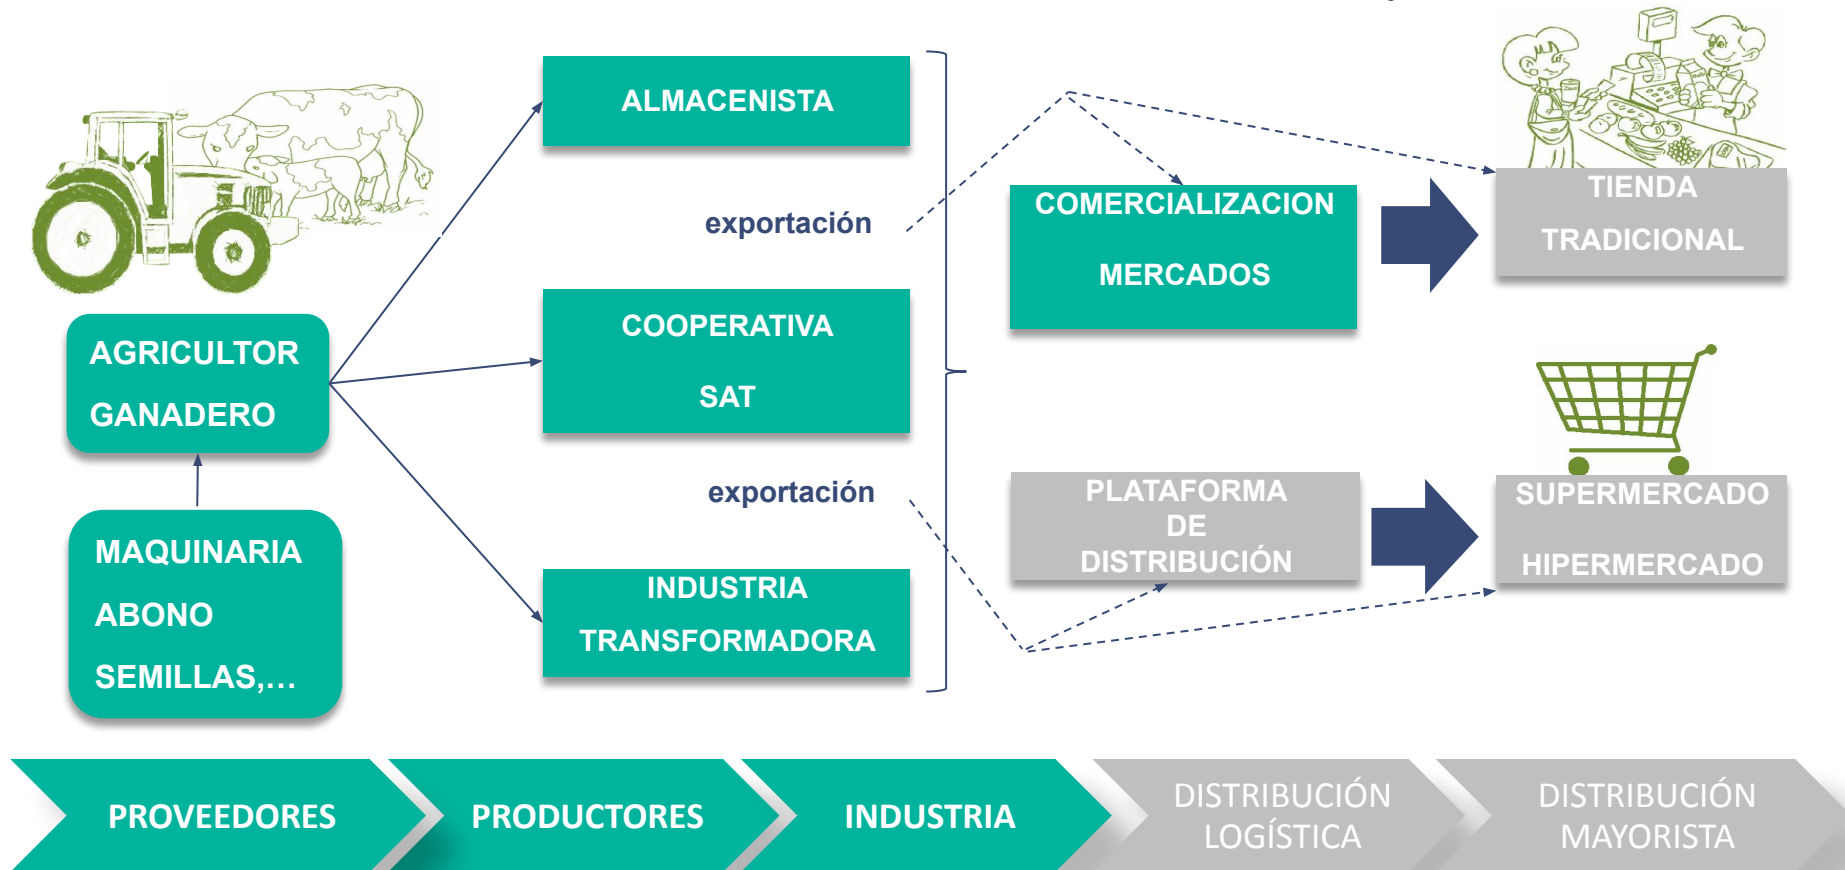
AGRICULTOR
GANADERO

MAQUINARIA
ABONO
SEMILLAS,...

ALMACENISTA

exportación

COOPERATIVA
SAT

exportación

INDUSTRIA
TRANSFORMADORA

COMERCIALIZACION
MERCADOS

TIENDA
TRADICIONAL

PLATAFORMA
DE
DISTRIBUCIÓN

SUPERMERCADO
HIPERMERCADO

PROVEEDORES

PRODUCTORES

INDUSTRIA

DISTRIBUCIÓN
LOGÍSTICA

DISTRIBUCIÓN
MAYORISTA